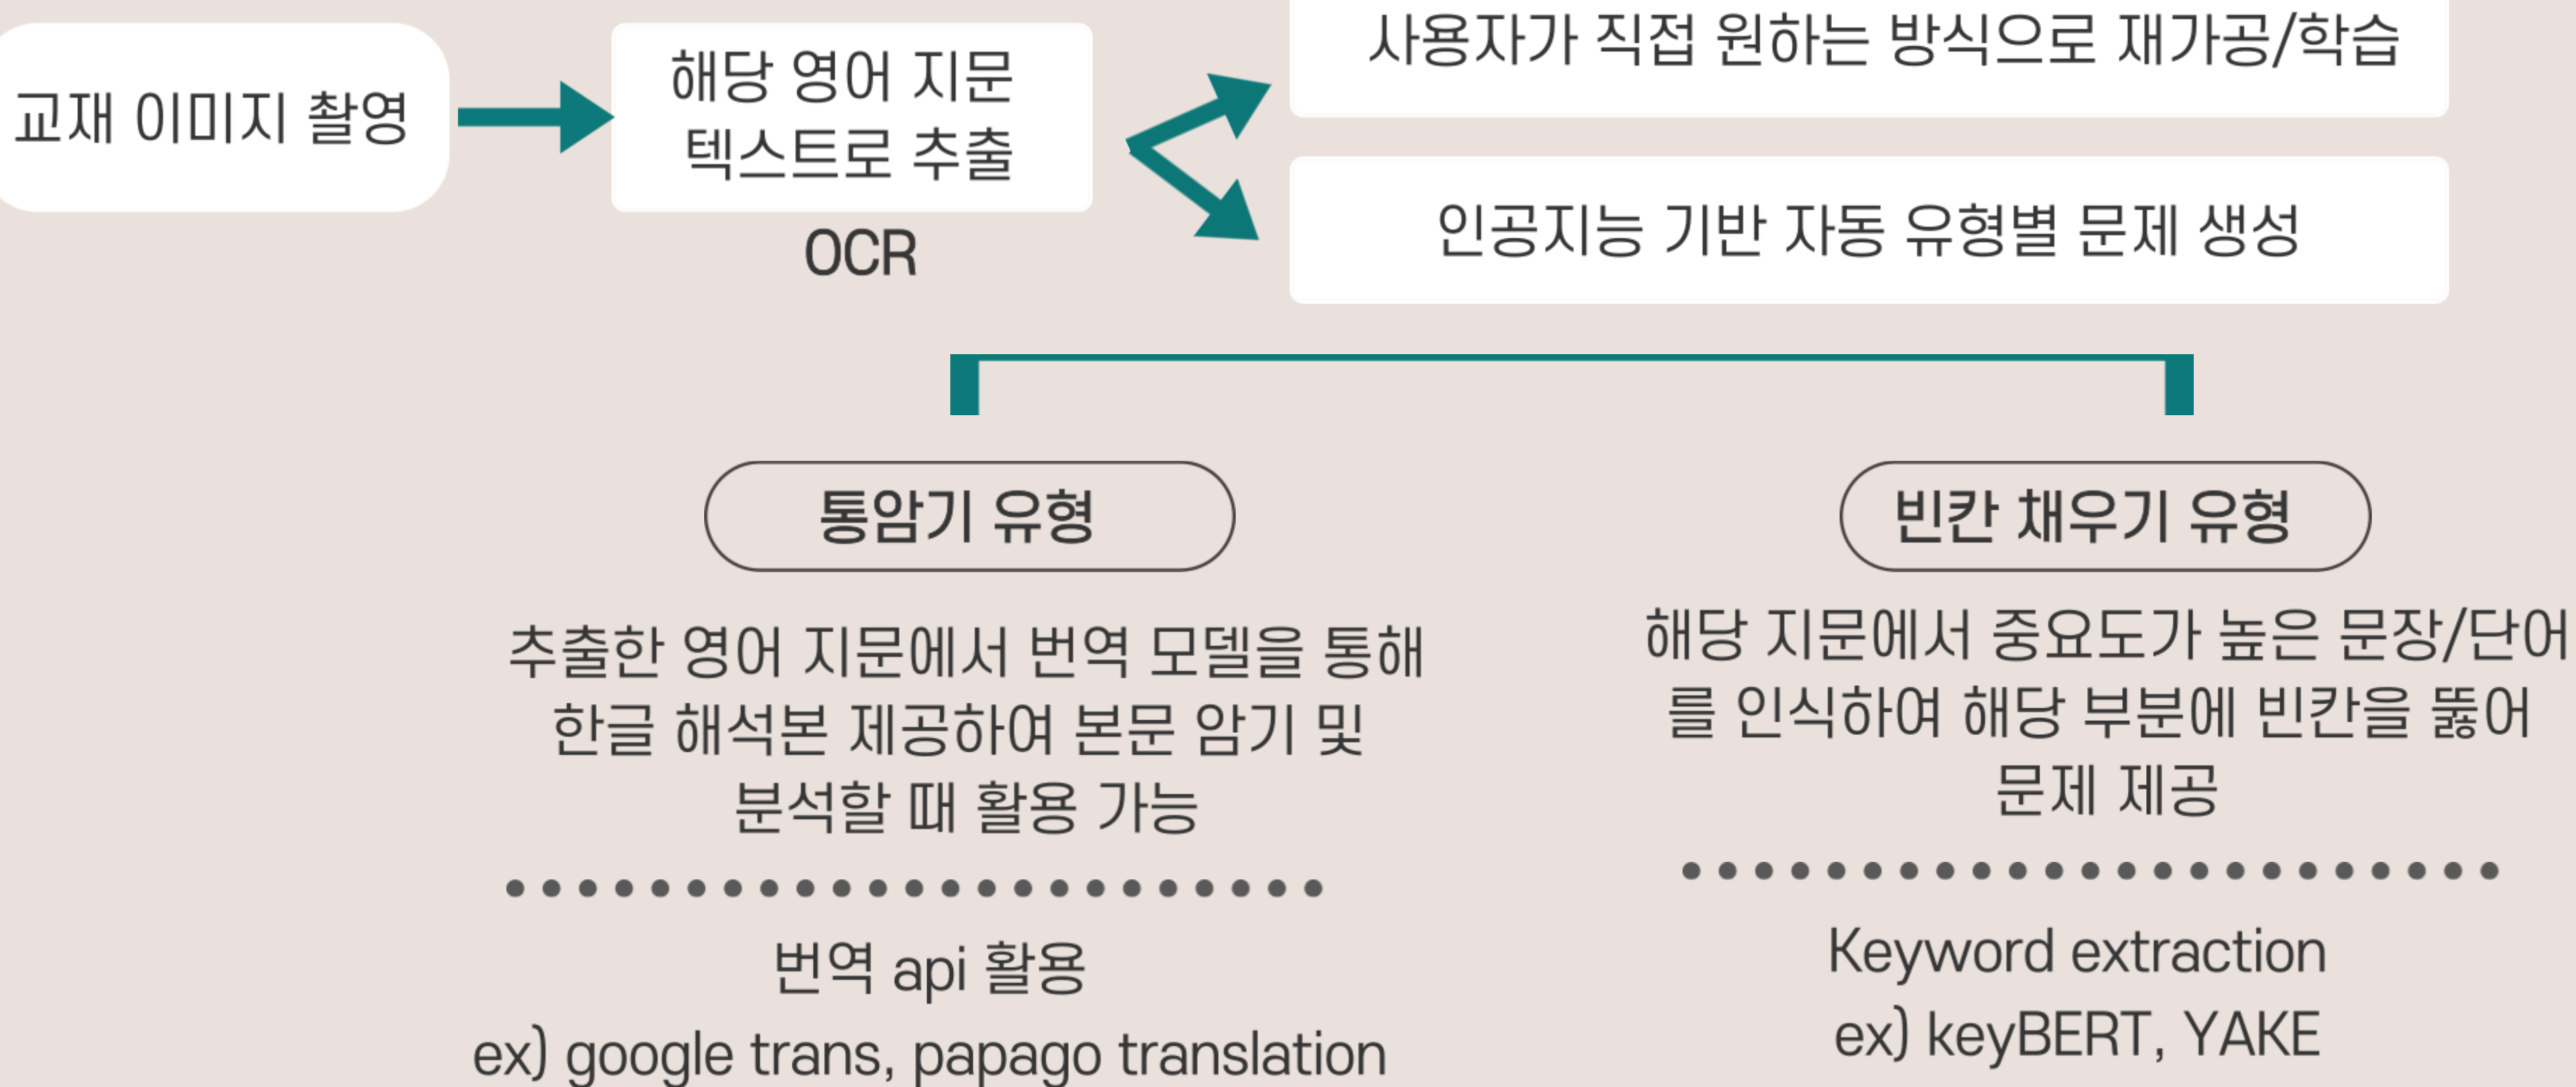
교재 이미지 촬영

해당 영어 지문 텍스트로 추출

OCR

사용자가 직접 원하는 방식으로 재가공/학습

인공지능 기반 자동 유형별 문제 생성

통암기 유형

추출한 영어 지문에서 번역 모델을 통해 한글 해석본 제공하여 본문 암기 및 분석할 때 활용 가능

번역 api 활용
ex) google trans, papago translation

빈칸 채우기 유형

해당 지문에서 중요도가 높은 문장/단어를 인식하여 해당 부분에 빈칸을 뚫어 문제 제공

Keyword extraction
ex) keyBERT, YAKE